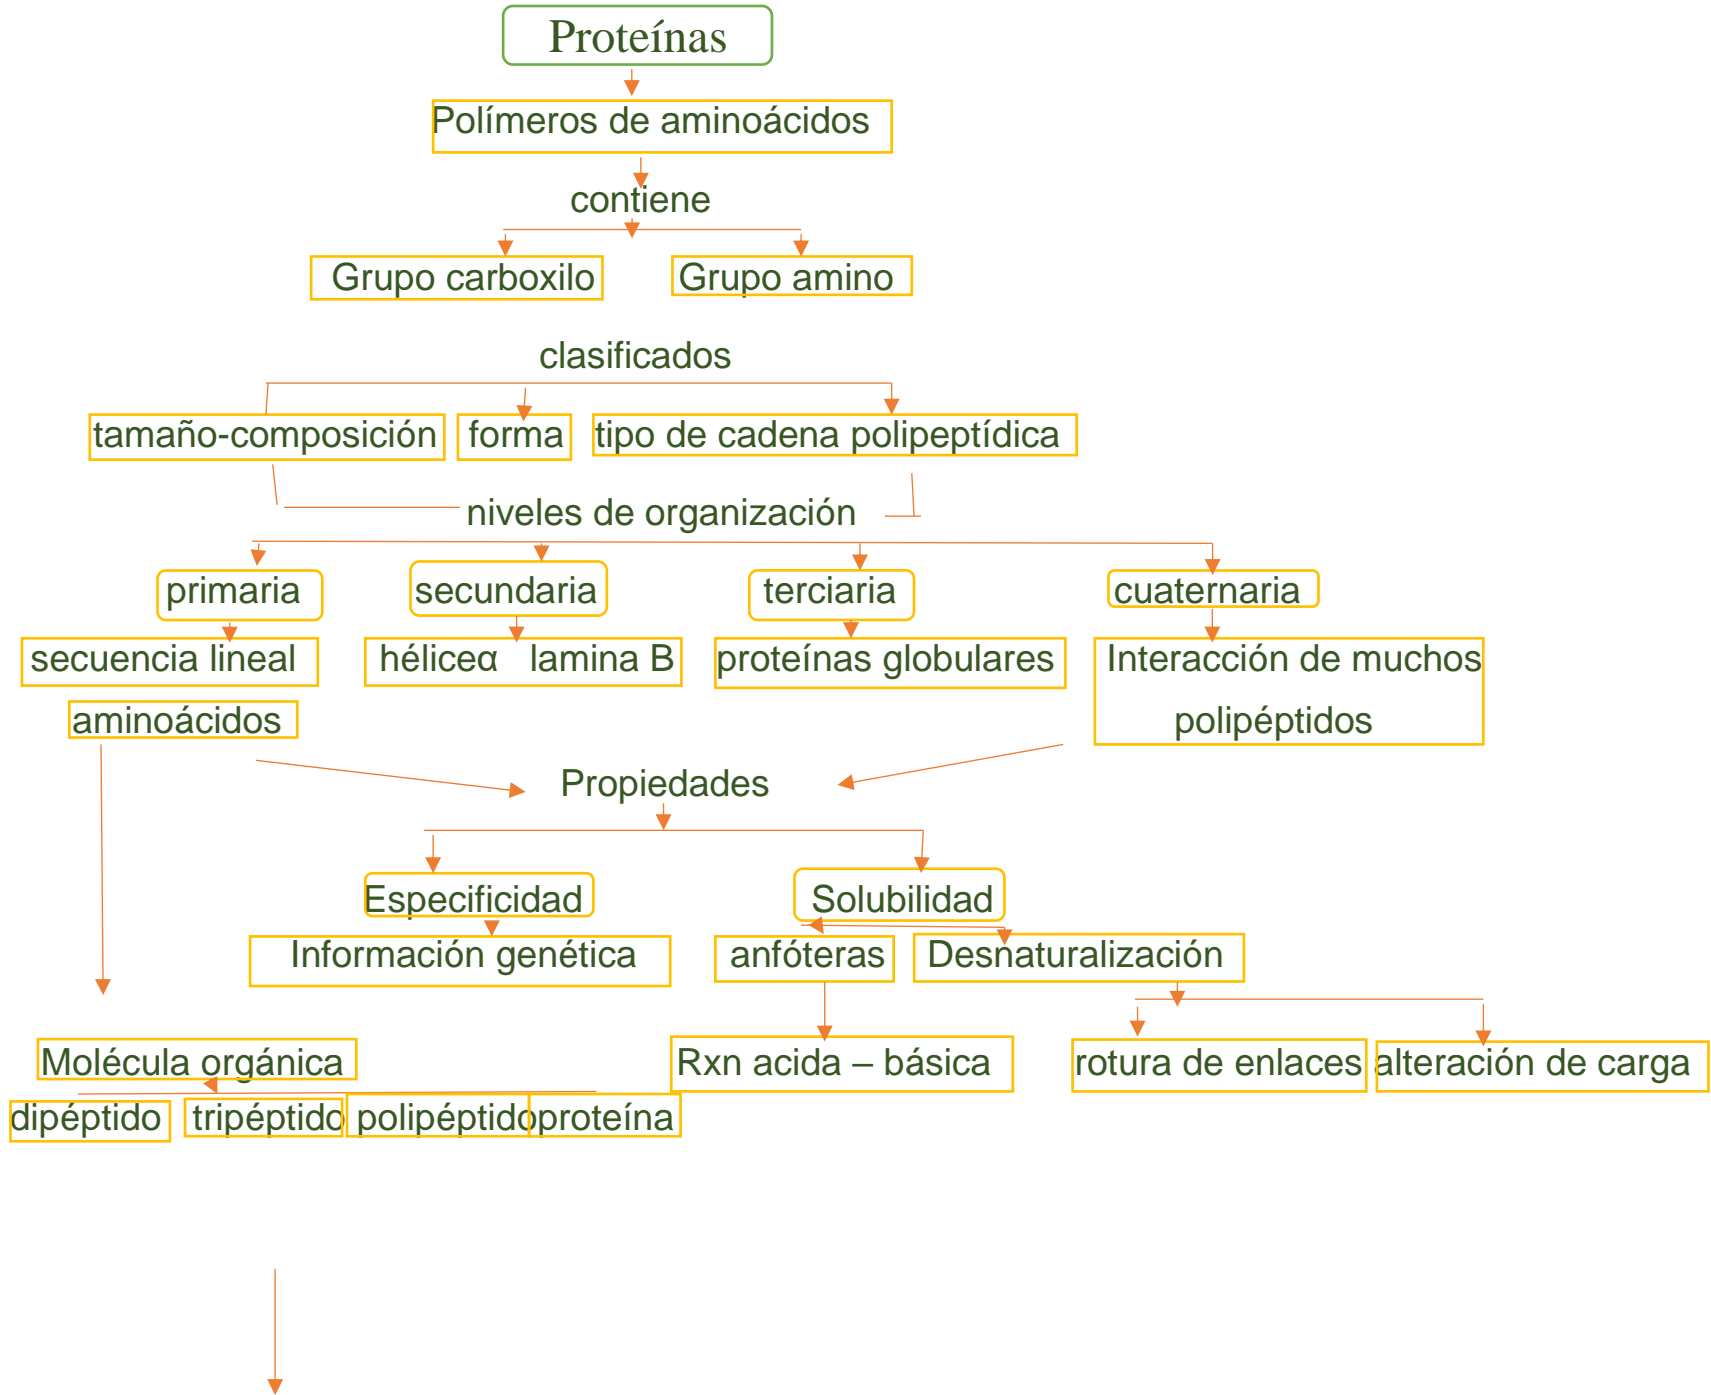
Proteínas

Polímeros de aminoácidos

contiene

Grupo carboxilo

Grupo amino

clasificados

tamaño-composición

forma

tipo de cadena polipeptídica

niveles de organización

primaria

secundaria

terciaria

cuaternaria

secuencia lineal

héliceα lamina B

proteínas globulares

Interacción de muchos polipéptidos

aminoácidos

Propiedades

Especificidad

Solubilidad

Información genética

anfóteras

Desnaturalización

Molécula orgánica

Rxn acida – básica

rotura de enlaces

alteración de carga

dipéptido

tripéptido

polipéptido

proteína